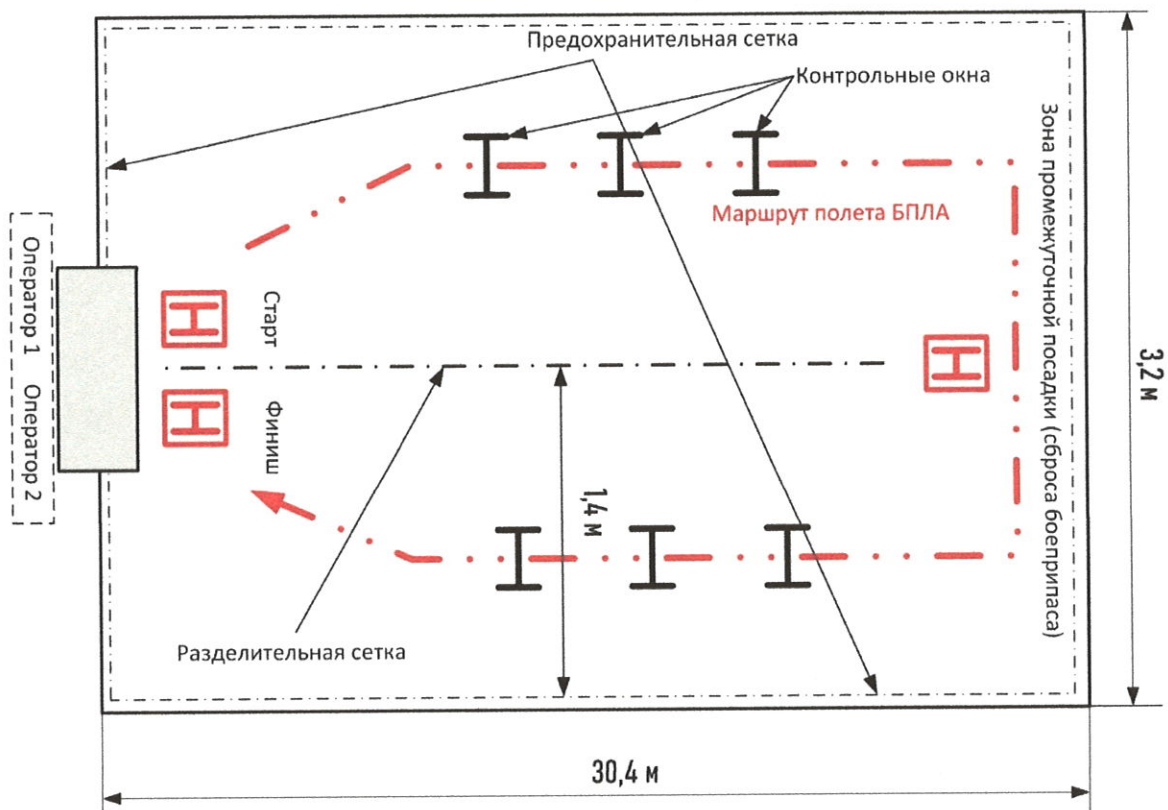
Предохранительная сетка

Контрольные окна

Зона промежуточной посадки (сброса боеприпаса)

Маршрут полета БПЛА

Оператор 1 Оператор 2

Старт

Финиш

H

H

H

1,4 м

3,2 м

Разделительная сетка

30,4 м